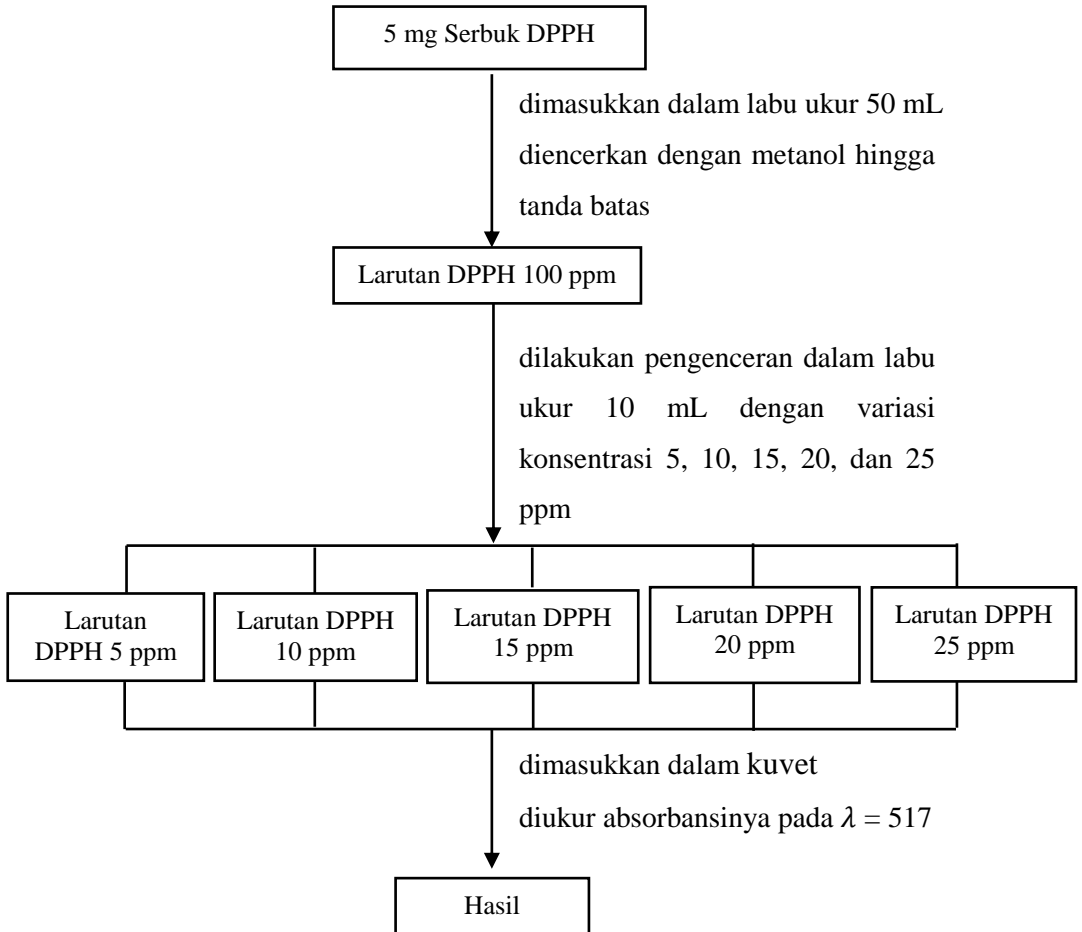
5 mg Serbuk DPPH

dimasukkan dalam labu ukur 50 mL
diencerkan dengan metanol hingga tanda batas

Larutan DPPH 100 ppm

dilakukan pengenceran dalam labu ukur 10 mL dengan variasi konsentrasi 5, 10, 15, 20, dan 25 ppm

Larutan DPPH 5 ppm

Larutan DPPH 10 ppm

Larutan DPPH 15 ppm

Larutan DPPH 20 ppm

Larutan DPPH 25 ppm

dimasukkan dalam kuvet
diukur absorbansinya pada $\lambda = 517$

Hasil